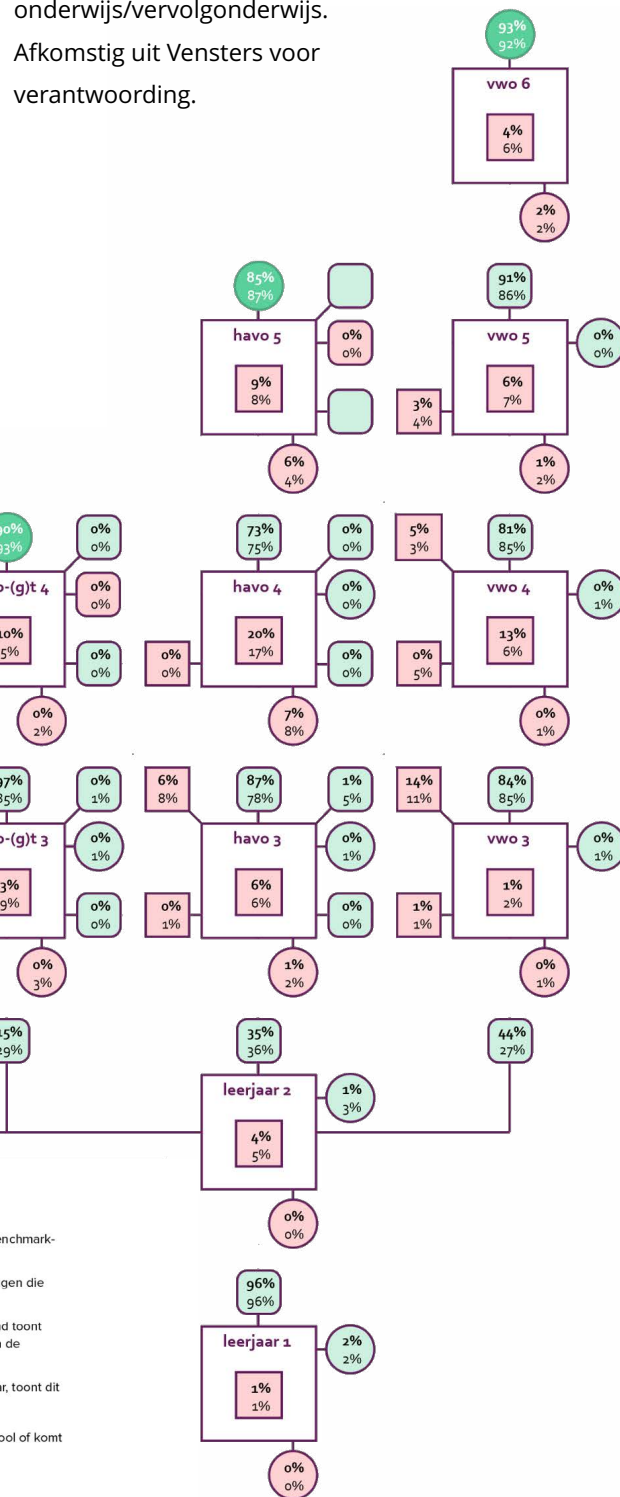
onderwijs/vervolgonderwijs. Afkomstig uit Vensters voor verantwoording.

93%
92%
vwo 6
4%
6%
2%
2%

85%
87%
havo 5
0%
0%
9%
8%
6%
4%

91%
86%
vwo 5
0%
0%
3%
4%
6%
7%
1%
2%

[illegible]0%
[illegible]3%
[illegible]-(g)t 4
0%
0%
0%
0%
10%
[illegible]5%
0%
0%
0%
2%

73%
75%
havo 4
0%
0%
0%
0%
0%
0%
20%
17%
0%
0%
7%
8%

5%
3%
81%
85%
vwo 4
0%
1%
0%
5%
13%
6%
0%
1%

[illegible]7%
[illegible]5%
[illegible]-(g)t 3
0%
1%
0%
1%
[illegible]3%
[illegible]9%
0%
0%
0%
3%

6%
8%
87%
78%
havo 3
1%
5%
0%
1%
0%
1%
6%
6%
0%
0%
1%
2%

14%
11%
84%
85%
vwo 3
0%
1%
1%
1%
1%
2%
0%
1%

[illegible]5%
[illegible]9%
35%
36%
44%
27%
leerjaar 2
1%
3%
4%
5%
0%
0%

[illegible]enchmark-
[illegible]gen die
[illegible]d toont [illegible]n de
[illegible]r, toont dit
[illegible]ool of komt

96%
96%
leerjaar 1
2%
2%
1%
1%
0%
0%